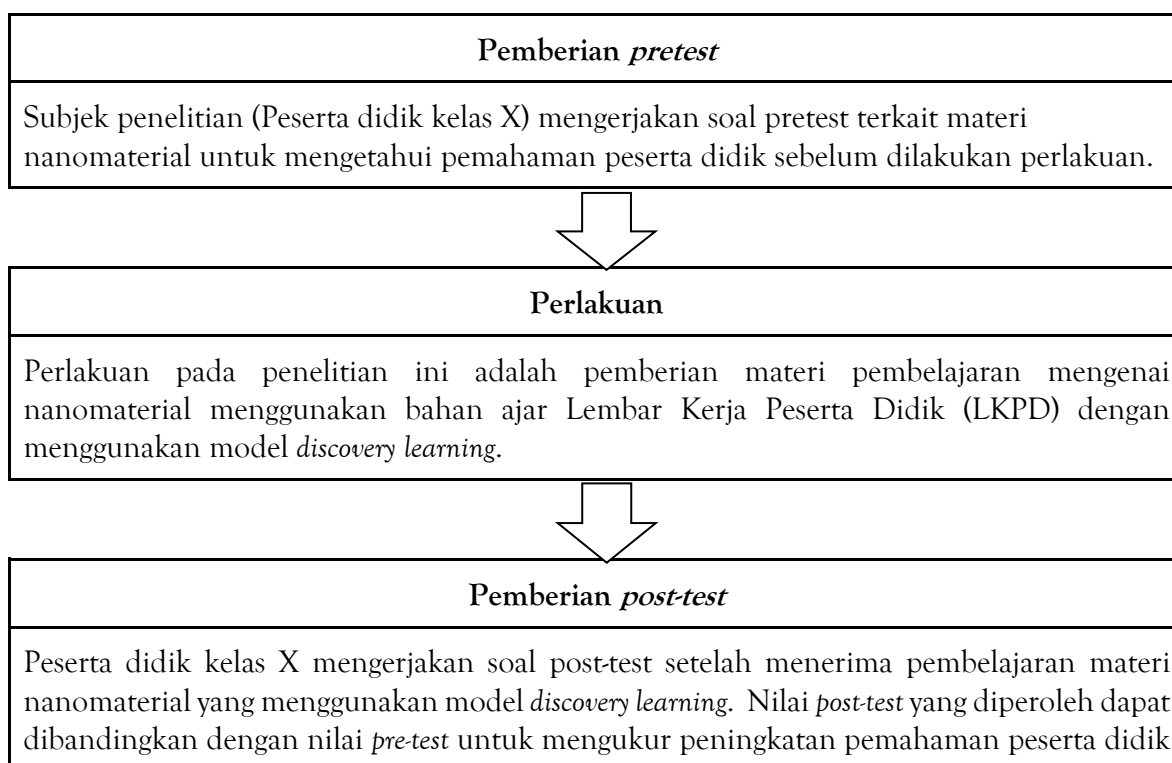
Pemberian *pretest*

Subjek penelitian (Peserta didik kelas X) mengerjakan soal pretest terkait materi nanomaterial untuk mengetahui pemahaman peserta didik sebelum dilakukan perlakuan.

Perlakuan

Perlakuan pada penelitian ini adalah pemberian materi pembelajaran mengenai nanomaterial menggunakan bahan ajar Lembar Kerja Peserta Didik (LKPD) dengan menggunakan model *discovery learning*.

Pemberian *post-test*

Peserta didik kelas X mengerjakan soal post-test setelah menerima pembelajaran materi nanomaterial yang menggunakan model *discovery learning*. Nilai *post-test* yang diperoleh dapat dibandingkan dengan nilai *pre-test* untuk mengukur peningkatan pemahaman peserta didik